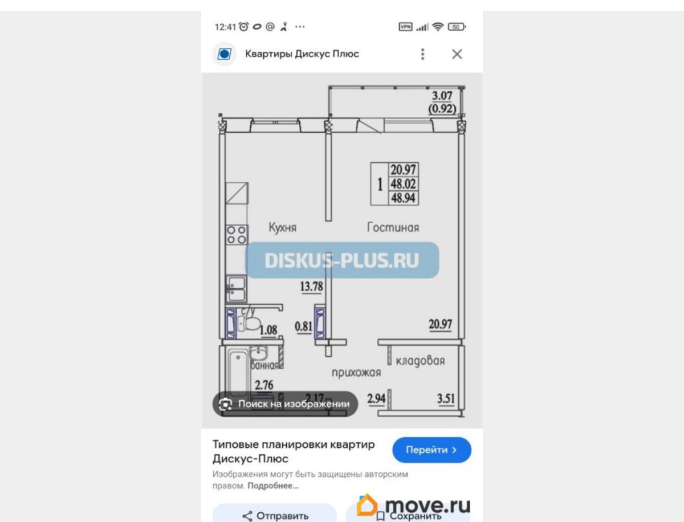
12:41 ··· 5G

Квартиры Дискус Плюс

3.07
(0.92)

| 1 | 20.97 |
|---|---|
| | 48.02 |
| | 48.94 |

Кухня

Гостиная

DISKUS-PLUS.RU

13.78

1.08

0.81

20.97

ванная

кладовая

прихожая

2.76

2.17

2.94

3.51

Поиск на изображении

Типовые планировки квартир Дискус-Плюс

Перейти >

Изображения могут быть защищены авторским правом. Подробнее...

move.ru

Отправить

Сохранить